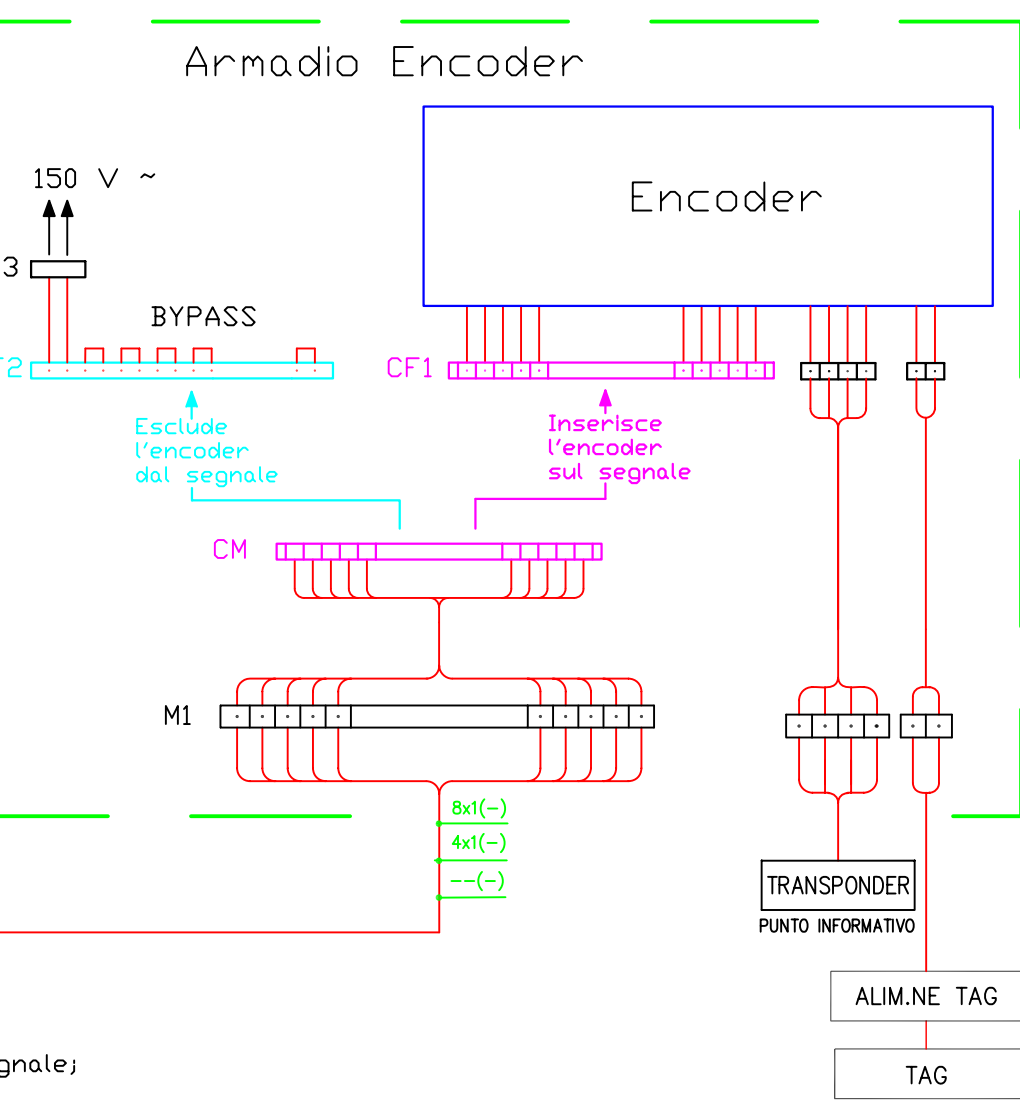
Armadio Encoder

150 V ~

3

BYPASS

F2

Encoder

CF1

Esclude l'encoder dal segnale

Inserisce l'encoder sul segnale

CM

M1

8x1(–)

4x1(–)

--(–)

TRANSPONDER

PUNTO INFORMATIVO

ALIM.NE TAG

TAG

gnale;